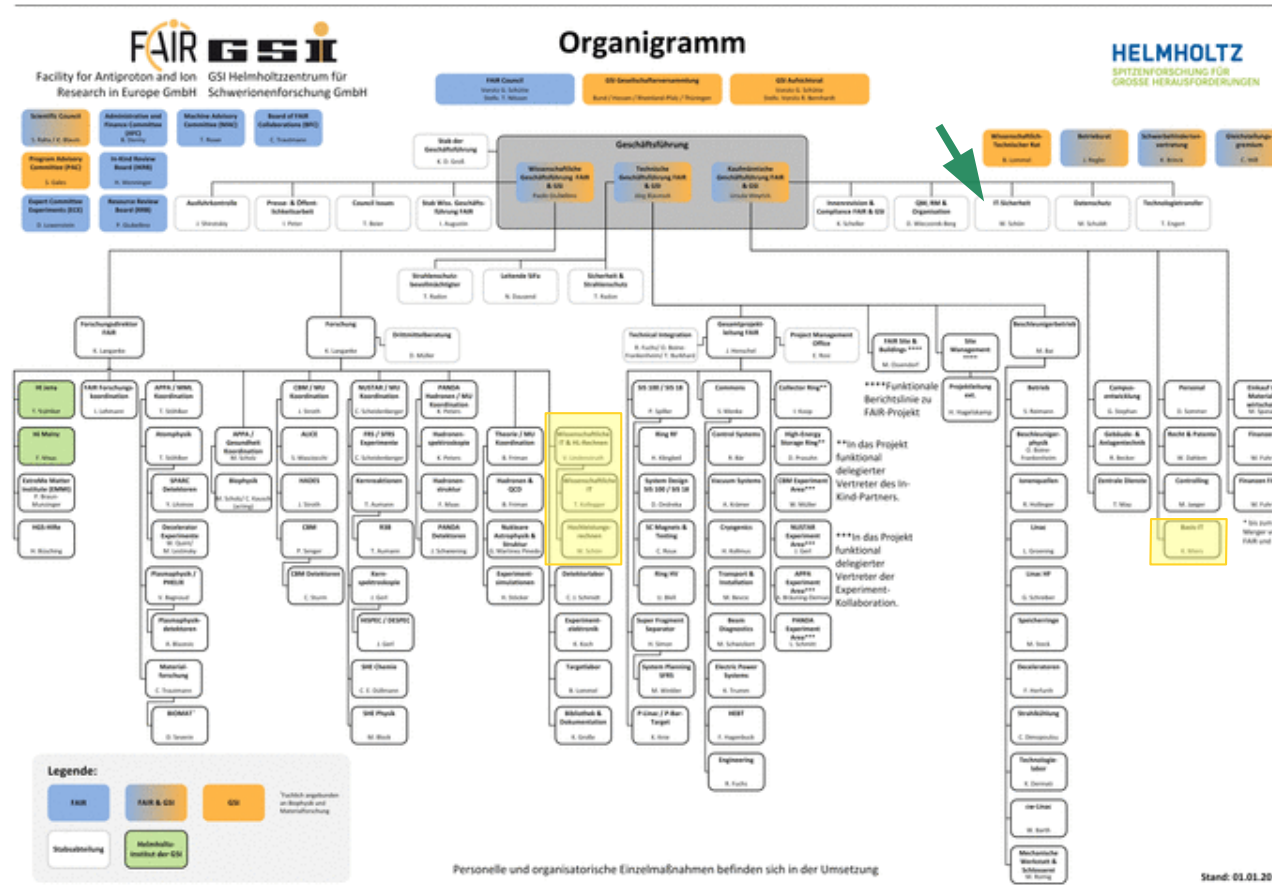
FAIR GSI

Facility for Antiproton and Ion Research in Europe GmbH

GSI Helmholtzzentrum für Schwerionenforschung GmbH

Organigramm

HELMHOLTZ
SPITZENFORSCHUNG FÜR GROSSE HERAUSFORDERUNGEN

FAIR Council

GSI Gesellschafterversammlung

GSI Aufsichtsrat

Scientific Council

Administration and Finance Committee (AFC)

Machine Advisory Committee (MAC)

Board of FAIR Collaborations (BFC)

Program Advisory Committee (PAC)

In-Kind Review Board (IKRB)

Expert Committee Experiments (ECE)

Resource Review Board (RRB)

Stab der Geschäftsführung

Geschäftsführung

Wissenschaftliche Geschäftsführung FAIR & GSI

Technische Geschäftsführung FAIR & GSI

Kaufmännische Geschäftsführung FAIR & GSI

Wissenschaftlich-Technischer Rat

Betriebsrat

Schwerbehinderten-vertretung

Gleichstellungs-gremium

Ausfuhrkontrolle

Presse- & Öffentlichkeitsarbeit

Council Issues

Stab Wiss. Geschäftsführung FAIR

Innenrevision & Compliance FAIR & GSI

QM, RM & Organisation

IT-Sicherheit

Datenschutz

Technologietransfer

Strahlenschutz-bevollmächtigter

Leitende SiFa

Sicherheit & Strahlenschutz

Forschungsdirektor FAIR

Forschung

Drittmittelberatung

Technical Integration

Gesamtprojektleitung FAIR

Project Management Office

FAIR Site & Buildings****

Site Management****

Beschleunigerbetrieb

HI Jena

HI Mainz

ExtreMe Matter Institute (EMMI)

HGS-HIRe

FAIR Forschungskoordination

APPA / MML Koordination

Atomphysik

SPARC Detektoren

Dezelerator Experimente

Plasmaphysik / PHELIX

Plasmaphysikdetektoren

Materialforschung

BIOMAT*

APPA / Gesundheit Koordination

Biophysik

CBM / MU Koordination

ALICE

HADES

CBM

CBM Detektoren

NUSTAR / MU Koordination

FRS / SFRS Experimente

Kernreaktionen

R3B

Kernspektroskopie

HISPEC / DESPEC

SHE Chemie

SHE Physik

PANDA Hadronen / MU Koordination

Hadronenspektroskopie

Hadronenstruktur

PANDA Detektoren

Theorie / MU Koordination

Hadronen & QCD

Nukleare Astrophysik & Struktur

Experimentsimulationen

Wissenschaftliche IT & HL-Rechnen

Wissenschaftliche IT

Hochleistungsrechnen

Detektorlabor

Experimentelektronik

Targetlabor

Bibliothek & Dokumentation

SIS 100 / SIS 18

Ring RF

System Design SIS 100 / SIS 18

SC Magnets & Testing

Ring HV

Super Fragment Separator

System Planning SFRS

P-Linac / P-Bar-Target

Commons

Control Systems

Vacuum Systems

Cryogenics

Transport & Installation

Beam Diagnostics

Electric Power Systems

HEBT

Engineering

Collector Ring**

High-Energy Storage Ring**

CBM Experiment Area***

NUSTAR Experiment Area***

APPA Experiment Area***

PANDA Experiment Area***

****Funktionale Berichtslinie zu FAIR-Projekt

**In das Projekt funktional delegierter Vertreter des In-Kind-Partners.

***In das Projekt funktional delegierter Vertreter der Experiment-Kollaboration.

Projektleitung ext.

Betrieb

Beschleunigerphysik

Ionenquellen

Linac

Linac HF

Speicherringe

Deceleratoren

Strahlkühlung

Technologielabor

cw-Linac

Mechanische Werkstatt & Schlosserei

Campusentwicklung

Gebäude- & Anlagentechnik

Zentrale Dienste

Personal

Recht & Patente

Controlling

Basis IT

Einkauf & Materialwirtschaft

Finanzen

Finanzen FAIR

* Sis zum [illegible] FAIR und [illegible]

Legende:

FAIR

FAIR & GSI

GSI

*Fachlich angebunden an Biophysik und Materialforschung

Stabsabteilung

Helmholtz-Institut der GSI

Personelle und organisatorische Einzelmaßnahmen befinden sich in der Umsetzung

Stand: 01.01.20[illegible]